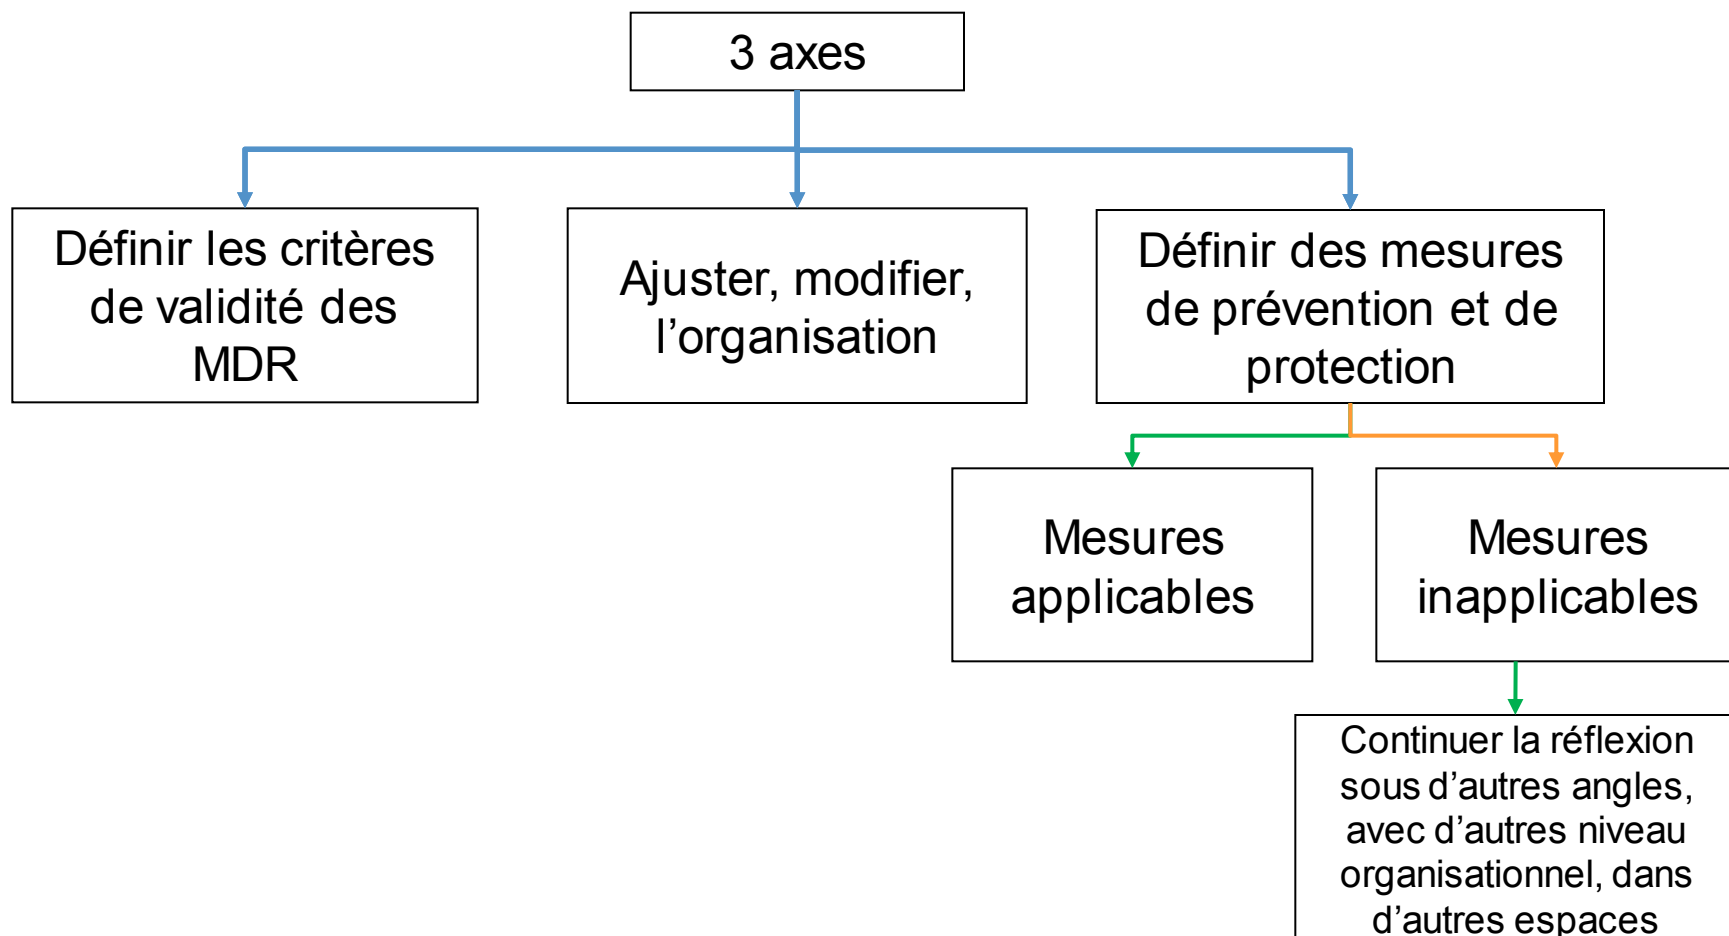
3 axes

Définir les critères de validité des MDR

Ajuster, modifier, l’organisation

Définir des mesures de prévention et de protection

Mesures applicables

Mesures inapplicables

Continuer la réflexion sous d’autres angles, avec d’autres niveau organisationnel, dans d’autres espaces